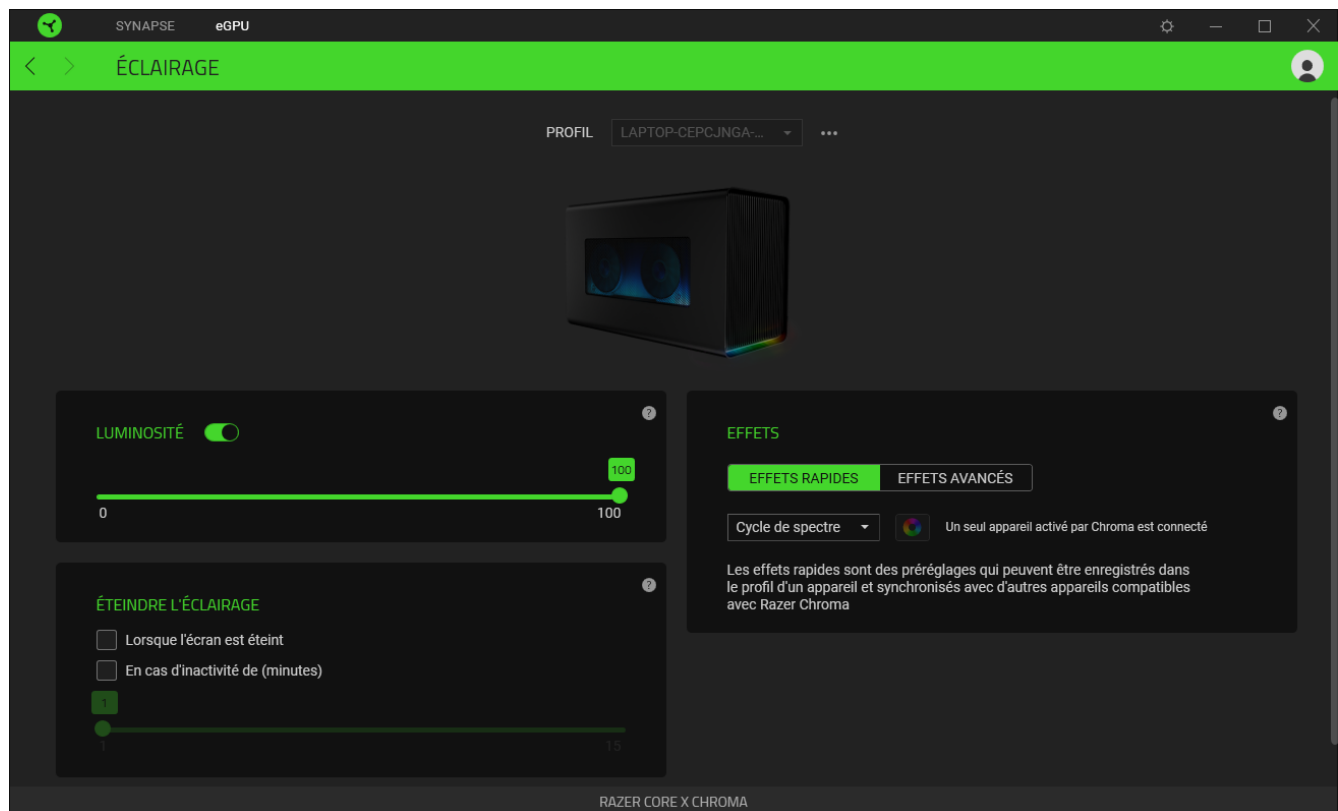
SYNAPSE eGPU

ÉCLAIRAGE

PROFIL LAPTOP-CEPCJNGA-... •••

LUMINOSITÉ

100

0 100

ÉTEINDRE L'ÉCLAIRAGE

Lorsque l'écran est éteint

En cas d'inactivité de (minutes)

1

1 15

EFFETS

EFFETS RAPIDES EFFETS AVANCÉS

Cycle de spectre

Un seul appareil activé par Chroma est connecté

Les effets rapides sont des préréglages qui peuvent être enregistrés dans le profil d'un appareil et synchronisés avec d'autres appareils compatibles avec Razer Chroma

RAZER CORE X CHROMA